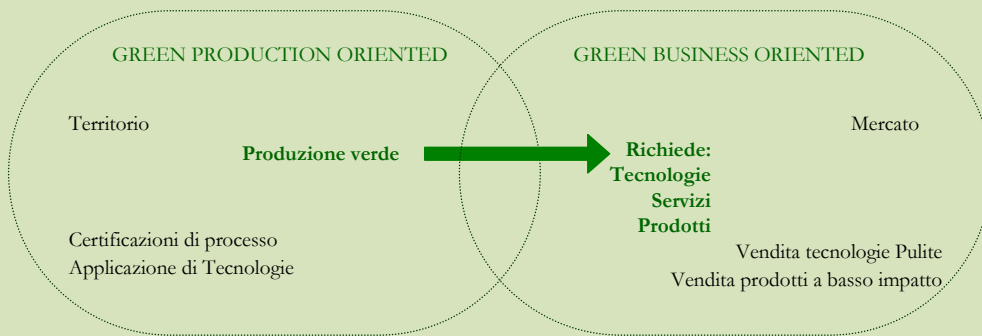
GREEN PRODUCTION ORIENTED

Territorio

Produzione verde

Certificazioni di processo
Applicazione di Tecnologie

GREEN BUSINESS ORIENTED

Mercato

Richiede:
Tecnologie
Servizi
Prodotti

Vendita tecnologie Pulite
Vendita prodotti a basso impatto